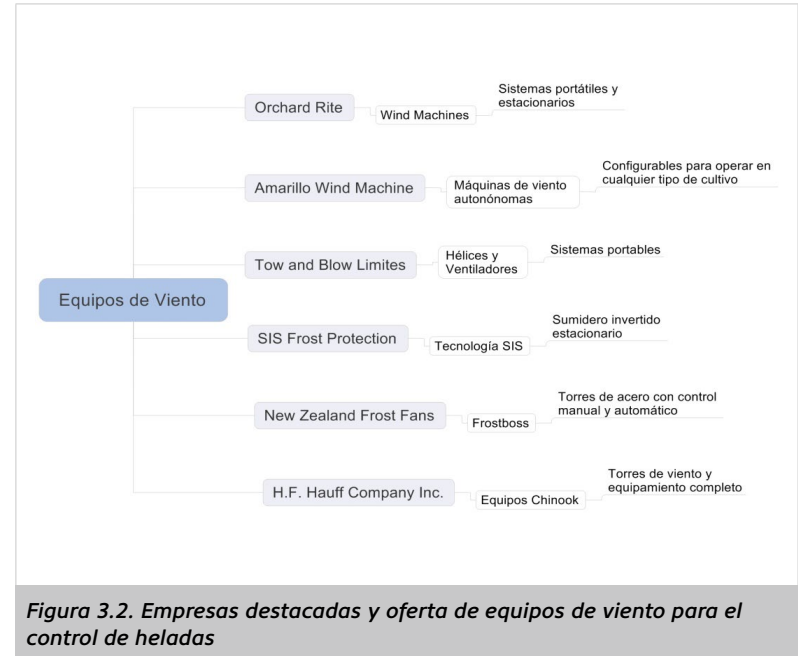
Equipos de Viento

Orchard Rite
Wind Machines
Sistemas portátiles y estacionarios

Amarillo Wind Machine
Máquinas de viento autonónomas
Configurables para operar en cualquier tipo de cultivo

Tow and Blow Limites
Hélices y Ventiladores
Sistemas portables

SIS Frost Protection
Tecnología SIS
Sumidero invertido estacionario

New Zealand Frost Fans
Frostboss
Torres de acero con control manual y automático

H.F. Hauff Company Inc.
Equipos Chinook
Torres de viento y equipamiento completo

Figura 3.2. Empresas destacadas y oferta de equipos de viento para el control de heladas